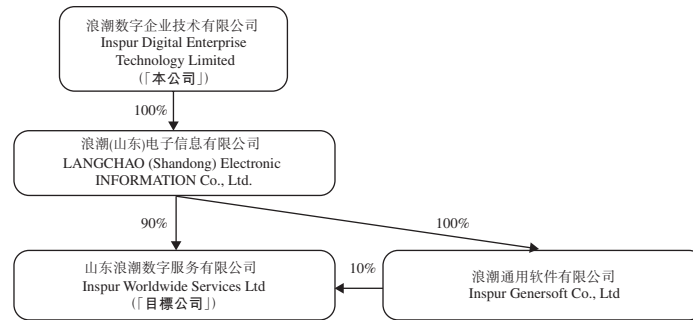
浪潮数字企业技术有限公司
Inspur Digital Enterprise Technology Limited
(「本公司」)

100%

浪潮(山东)电子信息有限公司
LANGCHAO (Shandong) Electronic INFORMATION Co., Ltd.

90%

100%

山东浪潮数字服务有限公司
Inspur Worldwide Services Ltd
(「目標公司」)

10%

浪潮通用软件有限公司
Inspur Genersoft Co., Ltd